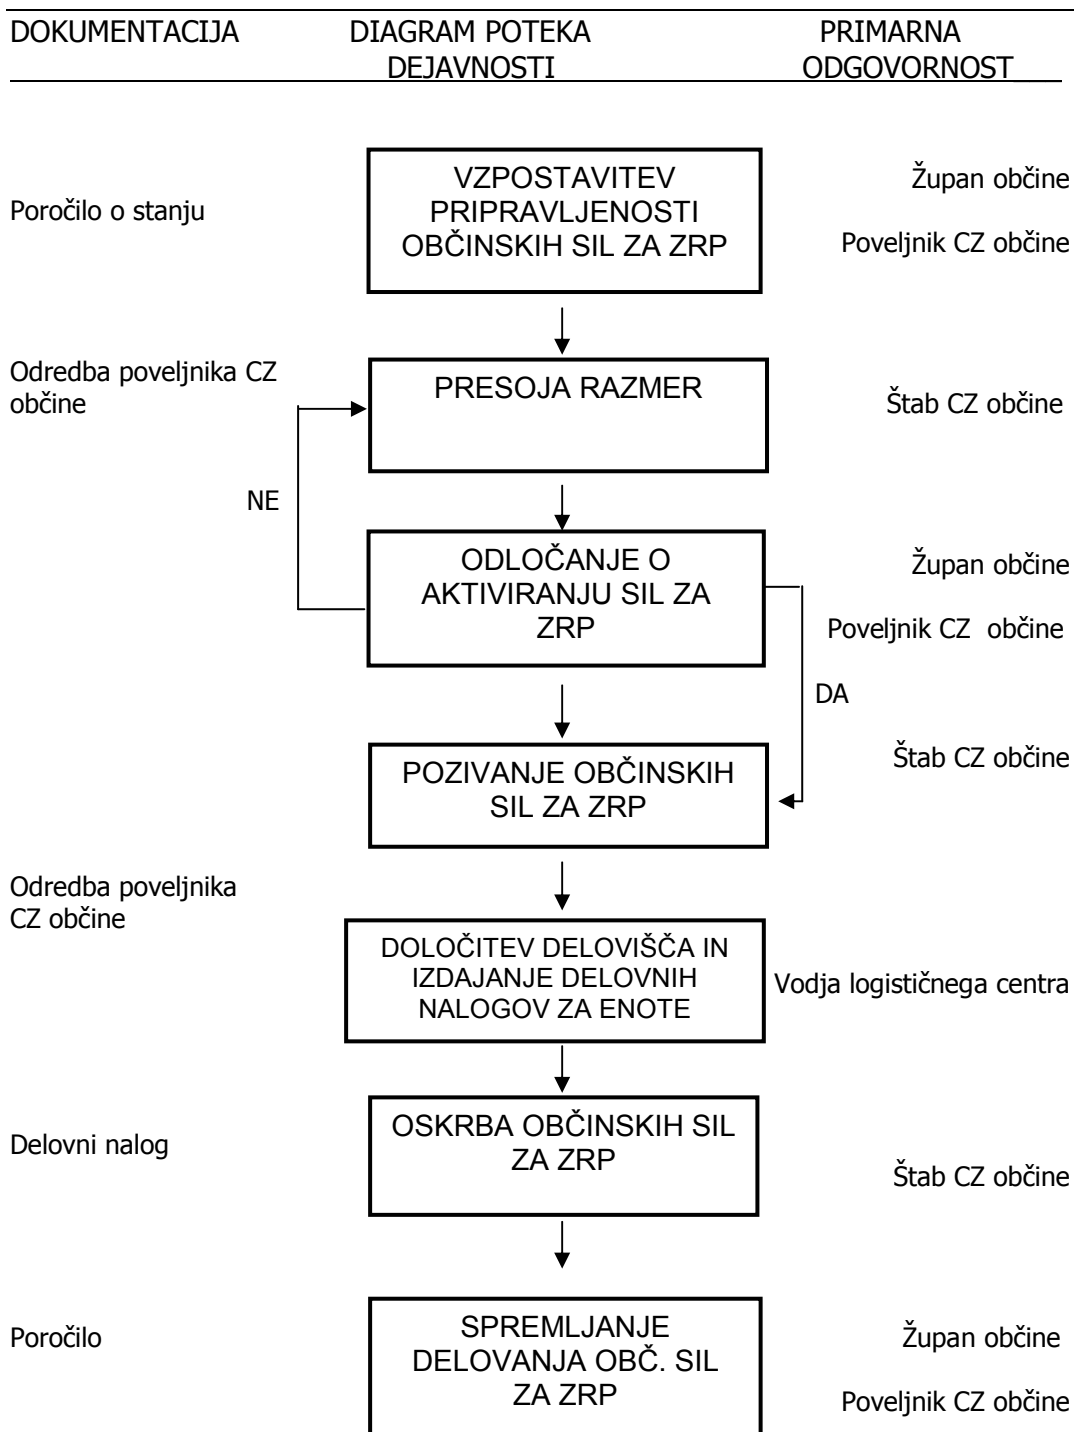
DOKUMENTACIJA

DIAGRAM POTEKA DEJAVNOSTI

PRIMARNA ODGOVORNOST

Poročilo o stanju

VZPOSTAVITEV PRIPRAVLJENOSTI OBČINSKIH SIL ZA ZRP

Župan občine

Poveljnik CZ občine

Odredba poveljnika CZ občine

PRESOJA RAZMER

Štab CZ občine

NE

ODLOČANJE O AKTIVIRANJU SIL ZA ZRP

Župan občine

Poveljnik CZ občine

DA

POZIVANJE OBČINSKIH SIL ZA ZRP

Štab CZ občine

Odredba poveljnika CZ občine

DOLOČITEV DELOVIŠČA IN IZDAJANJE DELOVNIH NALOGOV ZA ENOTE

Vodja logističnega centra

Delovni nalog

OSKRBA OBČINSKIH SIL ZA ZRP

Štab CZ občine

Poročilo

SPREMLJANJE DELOVANJA OBČ. SIL ZA ZRP

Župan občine

Poveljnik CZ občine